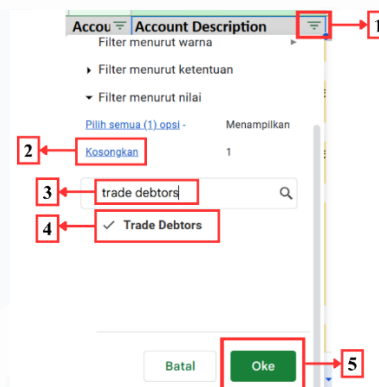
Accou Account Description

1

Filter menurut warna

Filter menurut ketentuan

Filter menurut nilai

Pilih semua (1) opsi - Menampilkan

2

Kosongkan 1

3

trade debtors

4

✓ Trade Debtors

Batal

Oke

5